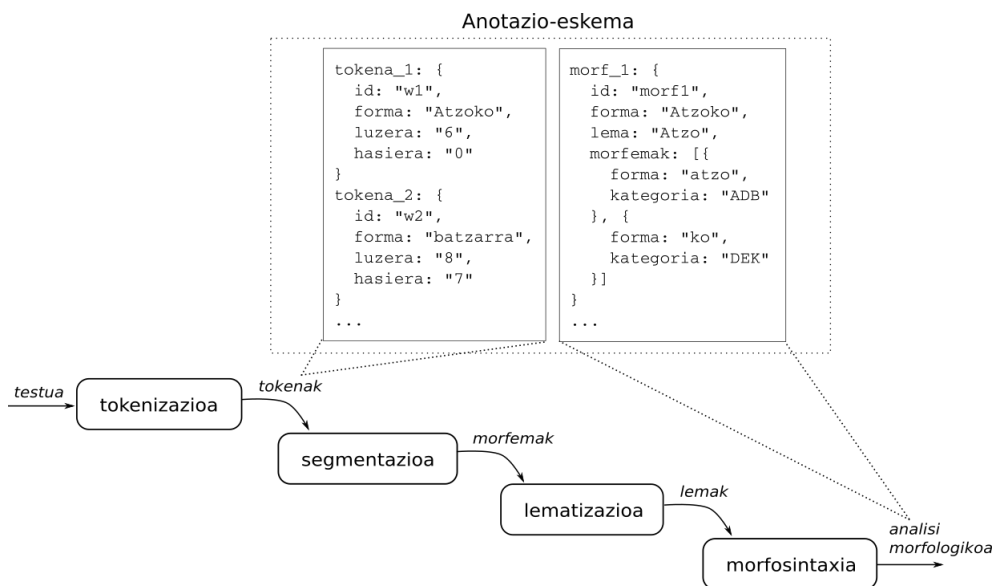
Anotazio-eskema

tokena_1: {
id: "w1",
forma: "Atzoko",
luzera: "6",
hasiera: "0"
}
tokena_2: {
id: "w2",
forma: "batzarra",
luzera: "8",
hasiera: "7"
}
...

morf_1: {
id: "morf1",
forma: "Atzoko",
lema: "Atzo",
morfemak: [{
forma: "atzo",
kategoria: "ADB"
}, {
forma: "ko",
kategoria: "DEK"
}]
}
...

testua
tokenizazioa
tokenak
segmentazioa
morfemak
lematizazioa
lemak
morfosintaxia
analisi morfologikoa